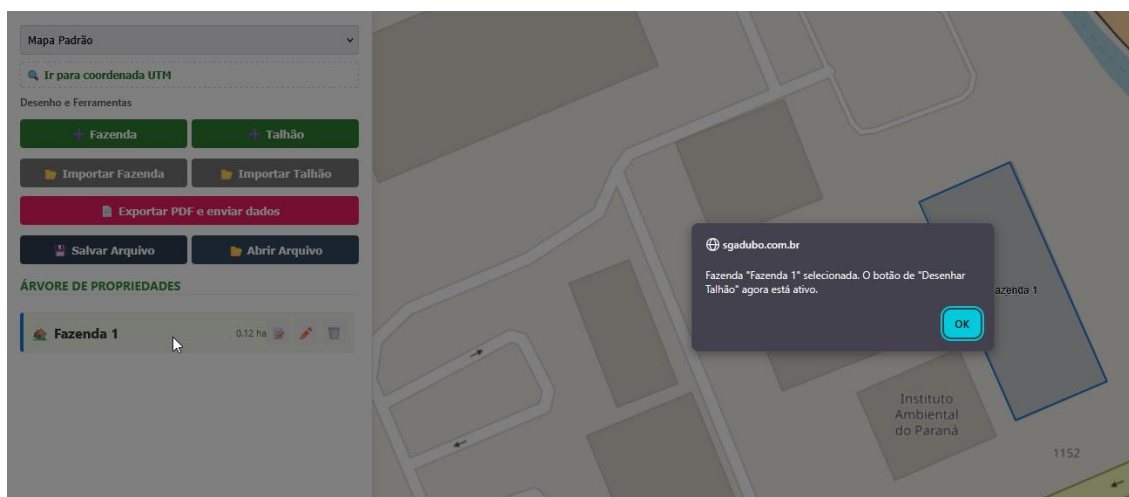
Mapa Padrão

Ir para coordenada UTM

Desenho e Ferramentas

+ Fazenda

+ Talhão

Importar Fazenda

Importar Talhão

Exportar PDF e enviar dados

Salvar Arquivo

Abrir Arquivo

ÁRVORE DE PROPRIEDADES

Fazenda 1

0.12 ha

sgadubo.com.br

Fazenda "Fazenda 1" selecionada. O botão de "Desenhar Talhão" agora está ativo.

OK

azenda 1

Instituto Ambiental do Paraná

1152